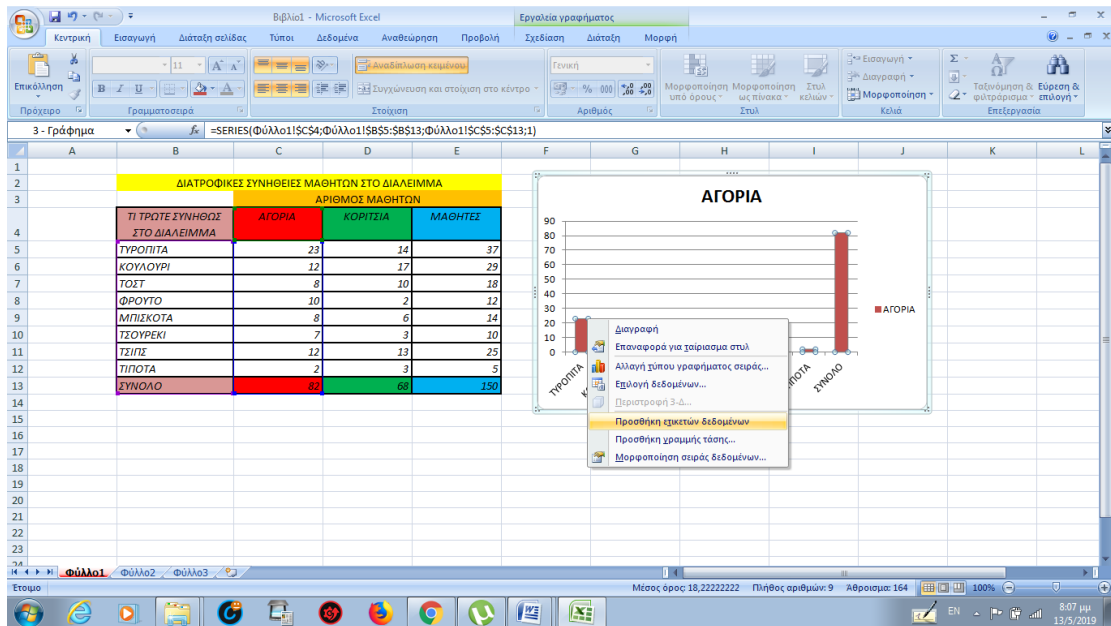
Βιβλίο1 - Microsoft Excel

Εργαλεία γραφήματος

Κεντρική | Εισαγωγή | Διάταξη σελίδας | Τύποι | Δεδομένα | Αναθεώρηση | Προβολή | Σχεδίαση | Διάταξη | Μορφή

Επικόλληση | Πρόχειρο | Γραμματοσειρά | 11 | Αναδίπλωση κειμένου | Συγχώνευση και στοίχιση στο κέντρο | Στοίχιση | Γενική | % 000 | Αριθμός | Μορφοποίηση υπό όρους | Μορφοποίηση ως πίνακα | Στυλ κελιών | Στυλ | Εισαγωγή | Διαγραφή | Μορφοποίηση | Κελιά | Ταξινόμηση & φιλτράρισμα | Εύρεση & επιλογή | Επεξεργασία

3 - Γράφημα | =SERIES(Φύλλο1!$C$4;Φύλλο1!$B$5:$B$13;Φύλλο1!$C$5:$C$13;1)

ΔΙΑΤΡΟΦΙΚΕΣ ΣΥΝΗΘΕΙΕΣ ΜΑΘΗΤΩΝ ΣΤΟ ΔΙΑΛΕΙΜΜΑ

| ΤΙ ΤΡΩΤΕ ΣΥΝΗΘΩΣ ΣΤΟ ΔΙΑΛΕΙΜΜΑ | ΑΓΟΡΙΑ | ΚΟΡΙΤΣΙΑ | ΜΑΘΗΤΕΣ |
|---|---|---|---|
| | ΑΡΙΘΜΟΣ ΜΑΘΗΤΩΝ | | |
| ΤΥΡΟΠΙΤΑ | 23 | 14 | 37 |
| ΚΟΥΛΟΥΡΙ | 12 | 17 | 29 |
| ΤΟΣΤ | 8 | 10 | 18 |
| ΦΡΟΥΤΟ | 10 | 2 | 12 |
| ΜΠΙΣΚΟΤΑ | 8 | 6 | 14 |
| ΤΣΟΥΡΕΚΙ | 7 | 3 | 10 |
| ΤΣΙΠΣ | 12 | 13 | 25 |
| ΤΙΠΟΤΑ | 2 | 3 | 5 |
| ΣΥΝΟΛΟ | 82 | 68 | 150 |

ΑΓΟΡΙΑ
90 80 70 60 50 40 30 20 10 0
ΤΥΡΟΠΙΤΑ | ΤΙΠΟΤΑ | ΣΥΝΟΛΟ
ΑΓΟΡΙΑ

Διαγραφή
Επαναφορά για ταίριασμα στυλ
Αλλαγή τύπου γραφήματος σειράς...
Επιλογή δεδομένων...
Περιστροφή 3-Δ...
Προσθήκη ετικετών δεδομένων
Προσθήκη γραμμής τάσης...
Μορφοποίηση σειράς δεδομένων...

Φύλλο1 | Φύλλο2 | Φύλλο3
Έτοιμο | Μέσος όρος: 18,22222222 | Πλήθος αριθμών: 9 | Άθροισμα: 164 | 100%
EN | 8:07 μμ | 13/5/2019